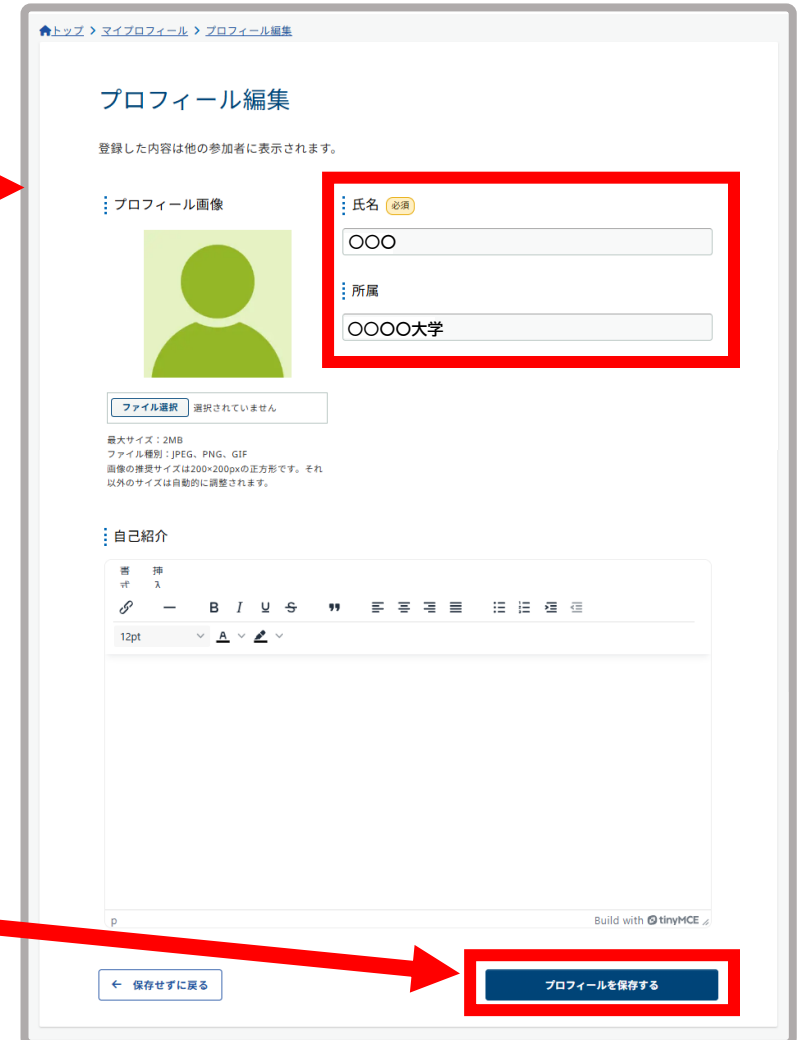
トップ > マイプロフィール > プロフィール編集

プロフィール編集

登録した内容は他の参加者に表示されます。

プロフィール画像

ファイル選択 選択されていません

最大サイズ：2MB
ファイル種別：JPEG、PNG、GIF
画像の推奨サイズは200×200pxの正方形です。それ以外のサイズは自動的に調整されます。

氏名 必須

○○○

所属

○○○○大学

自己紹介

書式 挿入

B I U S

12pt A

p Build with tinyMCE

← 保存せずに戻る

プロフィールを保存する